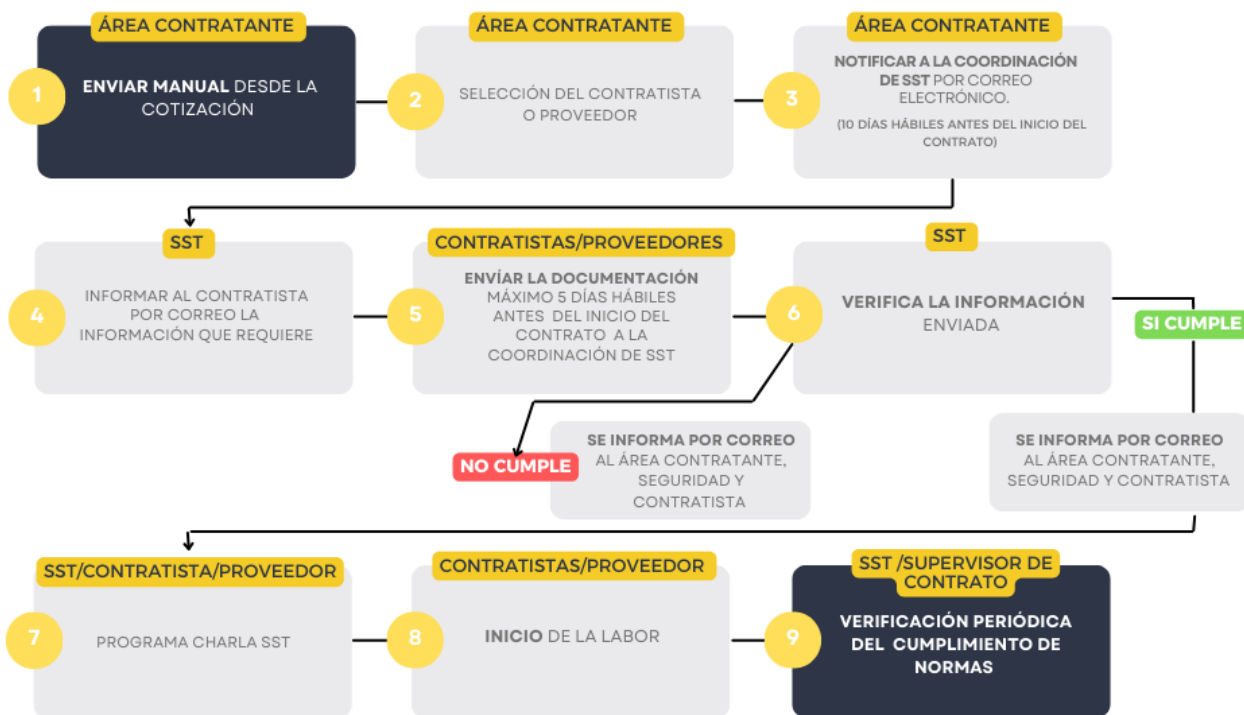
ÁREA CONTRATANTE

1

ENVIAR MANUAL DESDE LA COTIZACIÓN

ÁREA CONTRATANTE

2

SELECCIÓN DEL CONTRATISTA O PROVEEDOR

ÁREA CONTRATANTE

3

NOTIFICAR A LA COORDINACIÓN DE SST POR CORREO ELECTRÓNICO.

(10 DÍAS HÁBILES ANTES DEL INICIO DEL CONTRATO)

SST

4

INFORMAR AL CONTRATISTA POR CORREO LA INFORMACIÓN QUE REQUIERE

CONTRATISTAS/PROVEEDORES

5

ENVÍAR LA DOCUMENTACIÓN MÁXIMO 5 DÍAS HÁBILES ANTES DEL INICIO DEL CONTRATO A LA COORDINACIÓN DE SST

SST

6

VERIFICA LA INFORMACIÓN ENVIADA

SI CUMPLE

NO CUMPLE

SE INFORMA POR CORREO AL ÁREA CONTRATANTE, SEGURIDAD Y CONTRATISTA

SE INFORMA POR CORREO AL ÁREA CONTRATANTE, SEGURIDAD Y CONTRATISTA

SST/CONTRATISTA/PROVEEDOR

7

PROGRAMA CHARLA SST

CONTRATISTAS/PROVEEDOR

8

INICIO DE LA LABOR

SST /SUPERVISOR DE CONTRATO

9

VERIFICACIÓN PERIÓDICA DEL CUMPLIMIENTO DE NORMAS